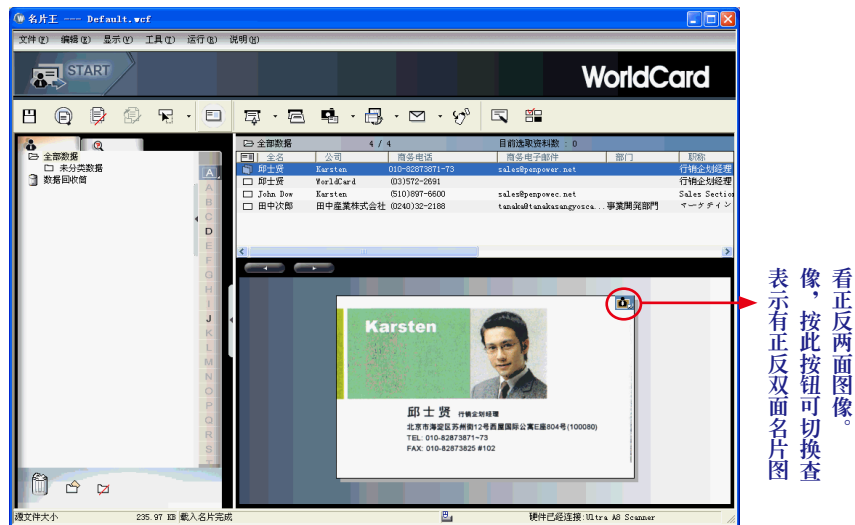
名片王 --- Default.wcf

文件(F) 编辑(E) 显示(V) 工具(T) 运行(R) 说明(H)

START

WorldCard

全部数据
未分类数据
数据回收筒

A B C D E F G H I J K L M N O P Q R S

全部数据 4 / 4 目前选取资料数 : 0

| | 全名 | 公司 | 商务电话 | 商务电子邮件 | 部门 | 职称 |
|---|---|---|---|---|---|---|
| | 邱士贤 | Karsten | 010-82873871-73 | sales@penpower.net | | 行销企划经理 |
| | 邱士贤 | WorldCard | (03)572-2691 | | | 行销企划经理 |
| | John Dow | Karsten | (510)897-6600 | sales@penpowec.net | | Sales Section |
| | 田中次郎 | 田中産業株式会社 | (0240)32-2188 | tanaka@tanakasangyosca... | 事業開発部門 | マーケティン |

Karsten
邱士贤 行销企划经理
北京市海淀区苏州街12号西置国际公寓E座804号(100080)
TEL: 010-82873871~73
FAX: 010-82873825 #102

表示有正反双面名片图像，按此按钮可切换查看正反两面图像。

遵文件大小 235.97 KB 載入名片完成 硬件已经连接:Ultra A8 Scanner